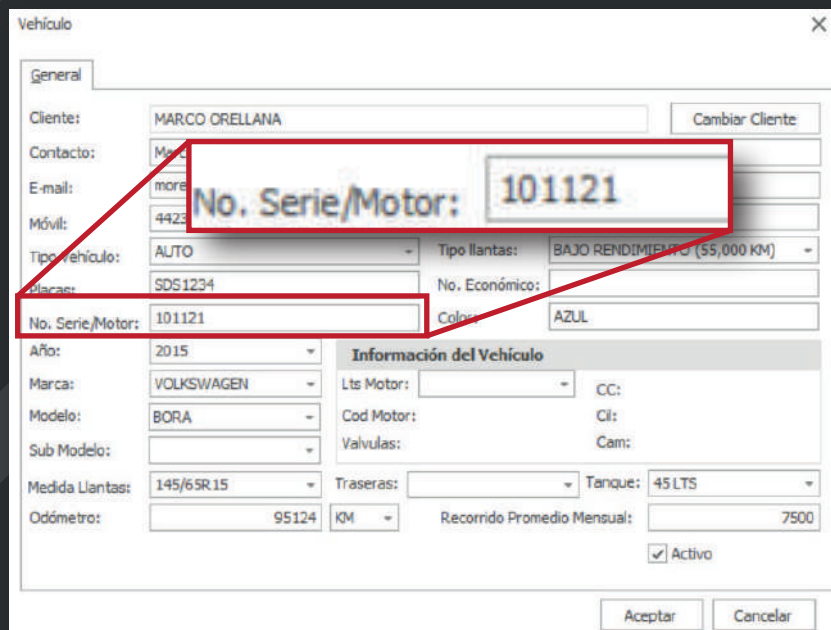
Vehículo

General

Cliente: MARCO ORELLANA
Cambiar Cliente

Contacto: Ma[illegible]

E-mail: more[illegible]

Móvil: 4423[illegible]

No. Serie/Motor: 101121

Tipo Vehículo: AUTO
Tipo llantas: BAJO RENDIMIENTO (55,000 KM)

Placas: SDS1234
No. Económico:

No. Serie/Motor: 101121
Color: AZUL

Año: 2015

Información del Vehículo

Marca: VOLKSWAGEN
Lts Motor:
CC:

Modelo: BORA
Cod Motor:
Cil:

Sub Modelo:
Valvulas:
Cam:

Medida Llantas: 145/65R15
Traseras:
Tanque: 45 LTS

Odómetro: 95124 KM
Recorrido Promedio Mensual: 7500

Activo

Aceptar
Cancelar